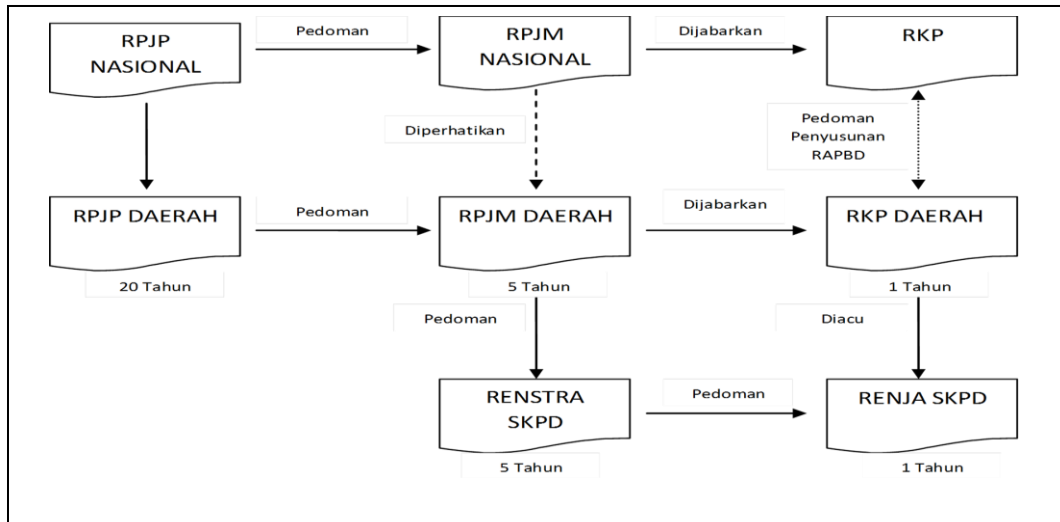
RPJP NASIONAL

Pedoman

RPJM NASIONAL

Dijabarkan

RKP

Diperhatikan

Pedoman Penyusunan RAPBD

RPJP DAERAH

Pedoman

RPJM DAERAH

Dijabarkan

RKP DAERAH

20 Tahun

5 Tahun

1 Tahun

Pedoman

Diacu

RENSTRA SKPD

Pedoman

RENJA SKPD

5 Tahun

1 Tahun